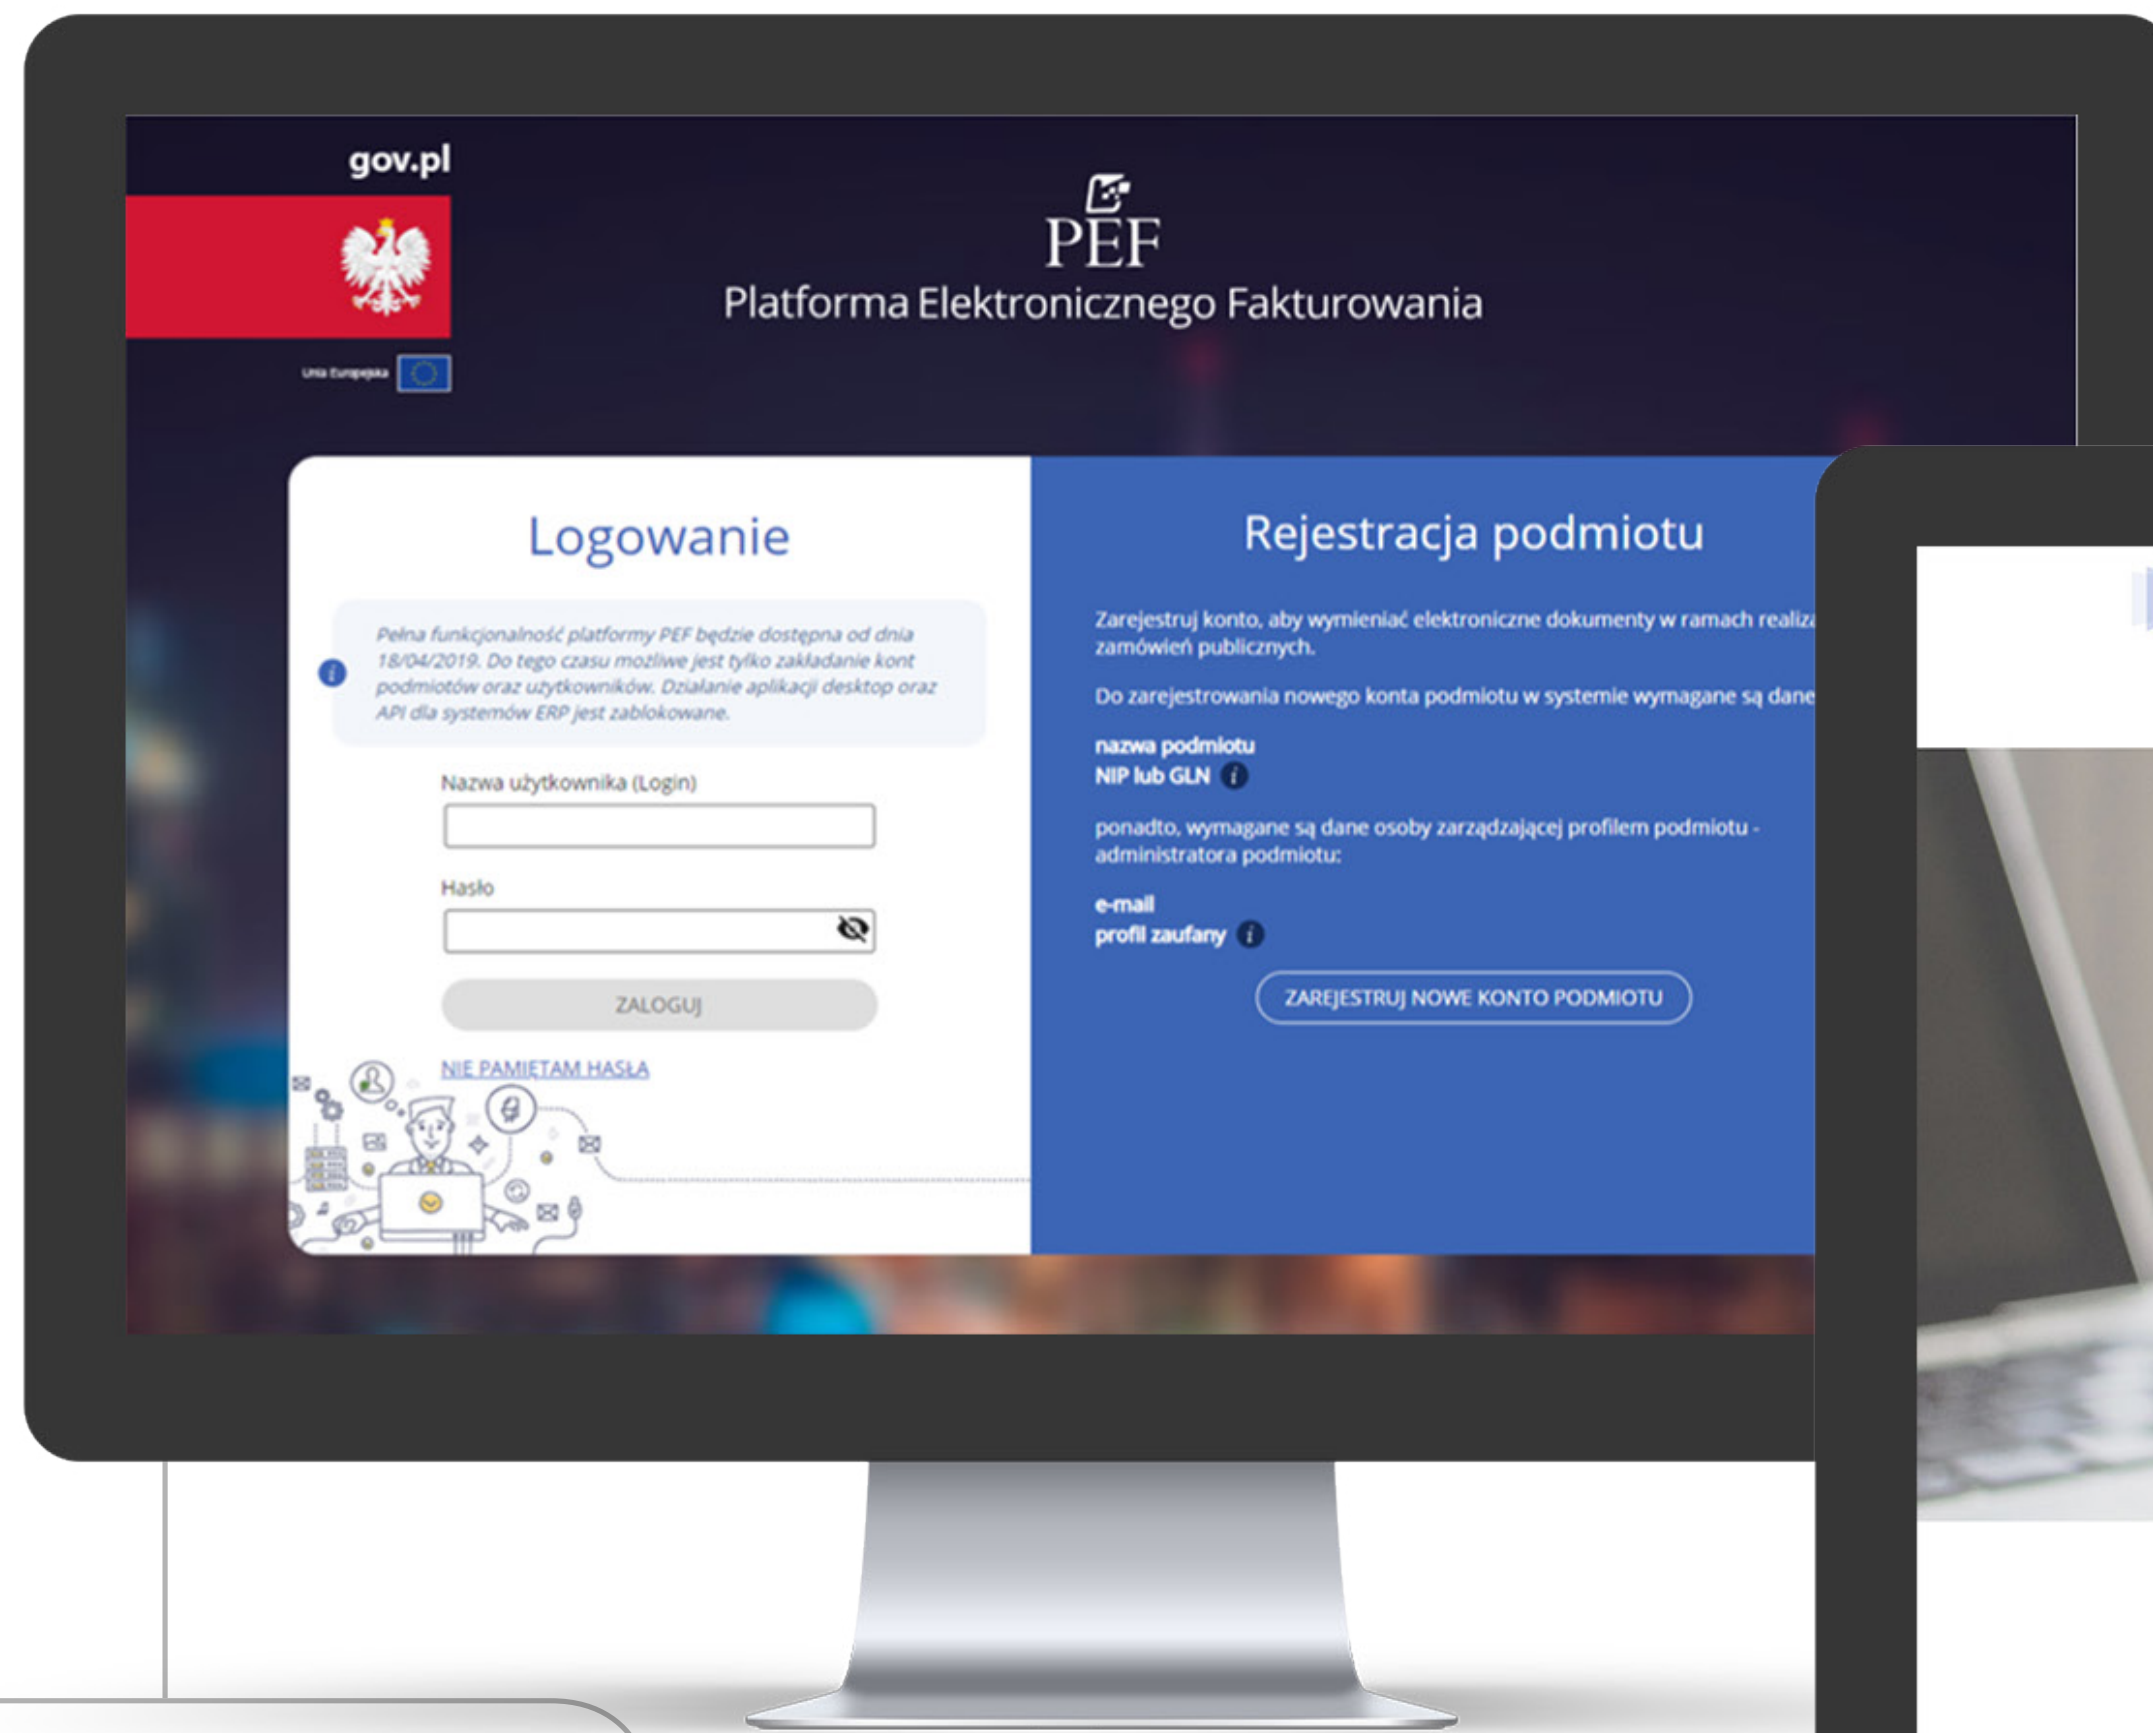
gov.pl

Unia Europejska

PEF
Platforma Elektronicznego Fakturowania

Logowanie

Pełna funkcjonalność platformy PEF będzie dostępna od dnia 18/04/2019. Do tego czasu możliwe jest tylko zakładanie kont podmiotów oraz użytkowników. Działanie aplikacji desktop oraz API dla systemów ERP jest zablokowane.

Nazwa użytkownika (Login)

Hasło

ZALOGUJ

NIE PAMIĘTAM HASŁA

Rejestracja podmiotu

Zarejestruj konto, aby wymieniać elektroniczne dokumenty w ramach realiz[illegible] zamówień publicznych.

Do zarejestrowania nowego konta podmiotu w systemie wymagane są dane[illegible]

nazwa podmiotu
NIP lub GLN

ponadto, wymagane są dane osoby zarządzającej profilem podmiotu - administratora podmiotu:

e-mail
profil zaufany

ZAREJESTRUJ NOWE KONTO PODMIOTU